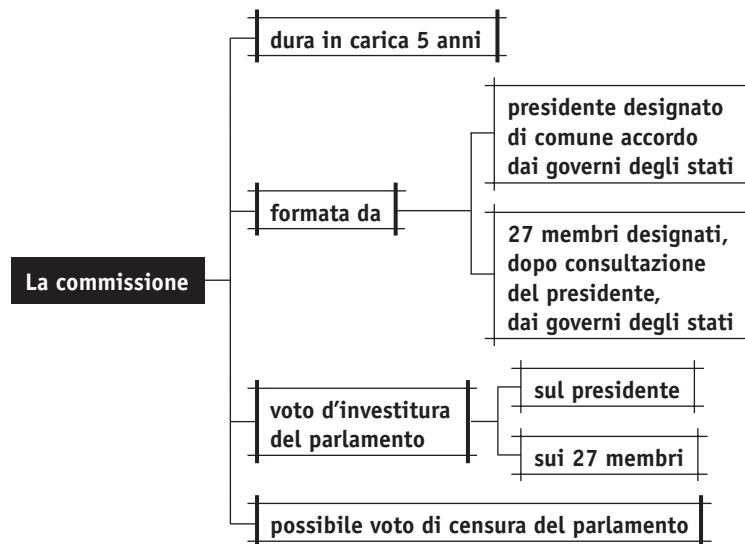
La commissione

dura in carica 5 anni

formata da

presidente designato di comune accordo dai governi degli stati

27 membri designati, dopo consultazione del presidente, dai governi degli stati

voto d'investitura del parlamento

sul presidente

sui 27 membri

possibile voto di censura del parlamento